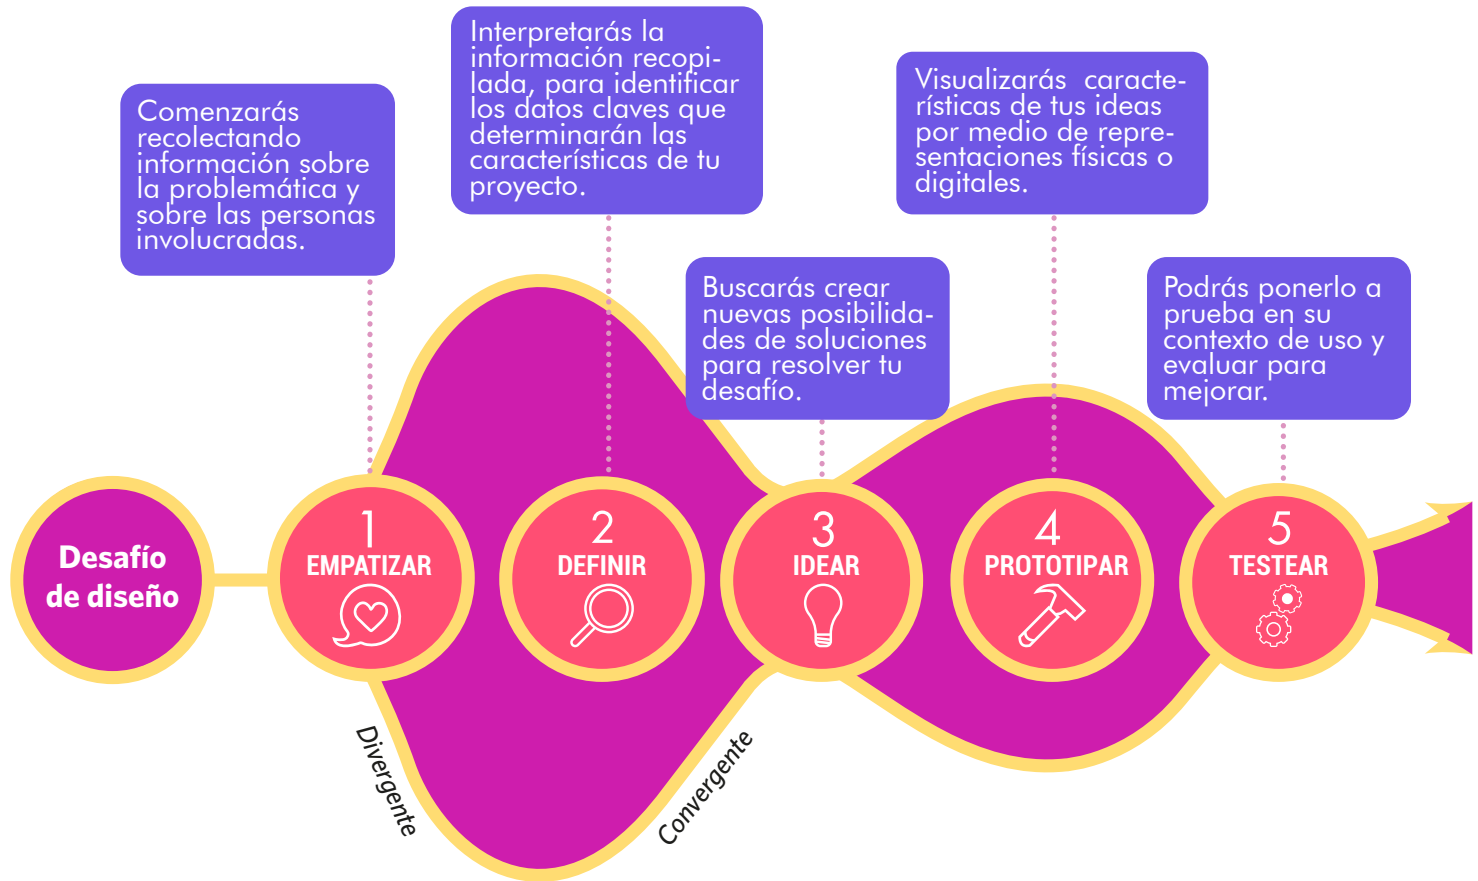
Comenzarás recolectando información sobre la problemática y sobre las personas involucradas.

Interpretarás la información recopilada, para identificar los datos claves que determinarán las características de tu proyecto.

Buscarás crear nuevas posibilidades de soluciones para resolver tu desafío.

Visualizarás características de tus ideas por medio de representaciones físicas o digitales.

Podrás ponerlo a prueba en su contexto de uso y evaluar para mejorar.

Desafío de diseño

1 EMPATIZAR

2 DEFINIR

3 IDEAR

4 PROTOTIPAR

5 TESTEAR

Divergente

Convergente